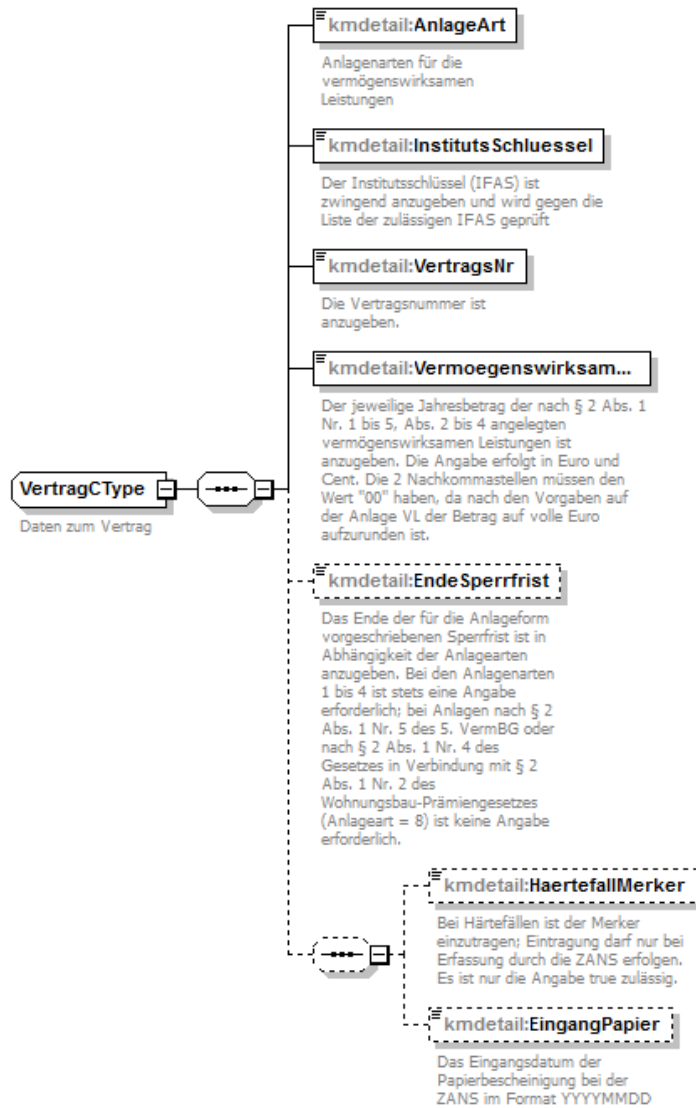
VertragCType

Daten zum Vertrag

kmdetail:AnlageArt

Anlagenarten für die vermögenswirksamen Leistungen

kmdetail:InstitutsSchluessel

Der Institutsschlüssel (IFAS) ist zwingend anzugeben und wird gegen die Liste der zulässigen IFAS geprüft

kmdetail:VertragsNr

Die Vertragsnummer ist anzugeben.

kmdetail:Vermoegenswirksam...

Der jeweilige Jahresbetrag der nach § 2 Abs. 1 Nr. 1 bis 5, Abs. 2 bis 4 angelegten vermögenswirksamen Leistungen ist anzugeben. Die Angabe erfolgt in Euro und Cent. Die 2 Nachkommastellen müssen den Wert "00" haben, da nach den Vorgaben auf der Anlage VL der Betrag auf volle Euro aufzurunden ist.

kmdetail:EndeSperrfrist

Das Ende der für die Anlageform vorgeschriebenen Sperrfrist ist in Abhängigkeit der Anlagearten anzugeben. Bei den Anlagenarten 1 bis 4 ist stets eine Angabe erforderlich; bei Anlagen nach § 2 Abs. 1 Nr. 5 des 5. VermBG oder nach § 2 Abs. 1 Nr. 4 des Gesetzes in Verbindung mit § 2 Abs. 1 Nr. 2 des Wohnungsbau-Prämiengesetzes (Anlageart = 8) ist keine Angabe erforderlich.

kmdetail:HaertefallMerker

Bei Härtefällen ist der Merker einzutragen; Eintragung darf nur bei Erfassung durch die ZANS erfolgen. Es ist nur die Angabe true zulässig.

kmdetail:EingangPapier

Das Eingangsdatum der Papierbescheinigung bei der ZANS im Format YYYYMMDD